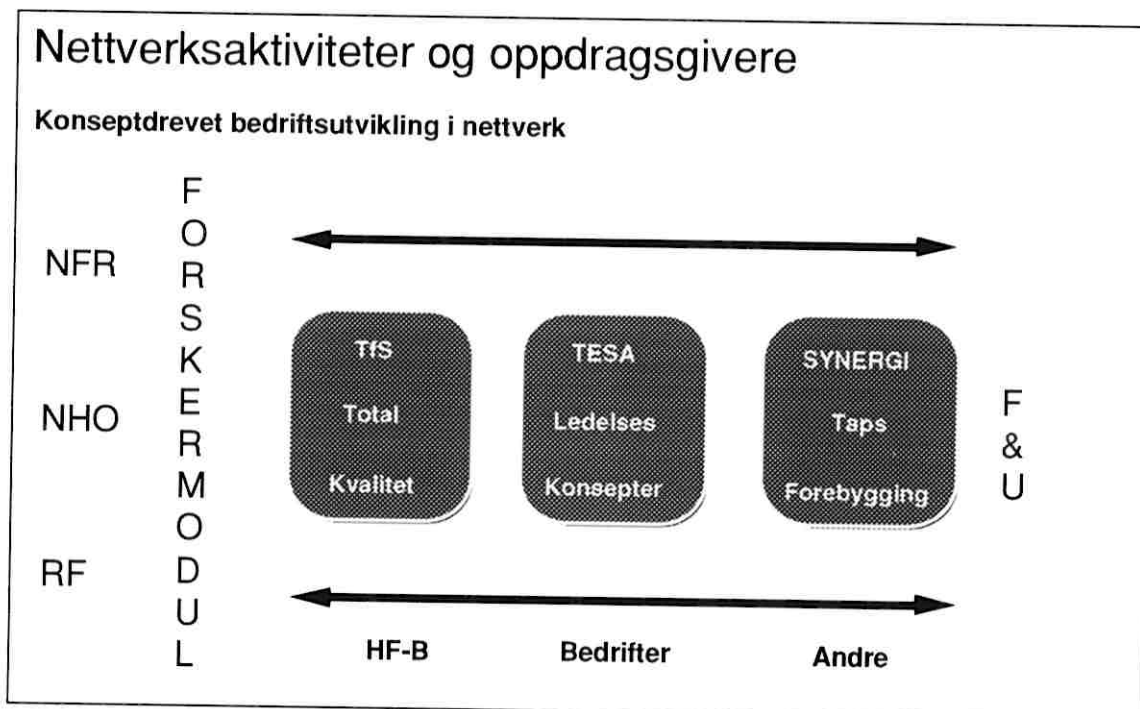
Nettverksaktiviteter og oppdragsgivere

Konseptdrevet bedriftsutvikling i nettverk

NFR

NHO

RF

F
O
R
S
K
E
R
M
O
D
U
L

TfS
Total
Kvalitet

TESA
Ledelses
Konsepter

SYNERGI
Taps
Forebygging

F
&
U

HF-B

Bedrifter

Andre